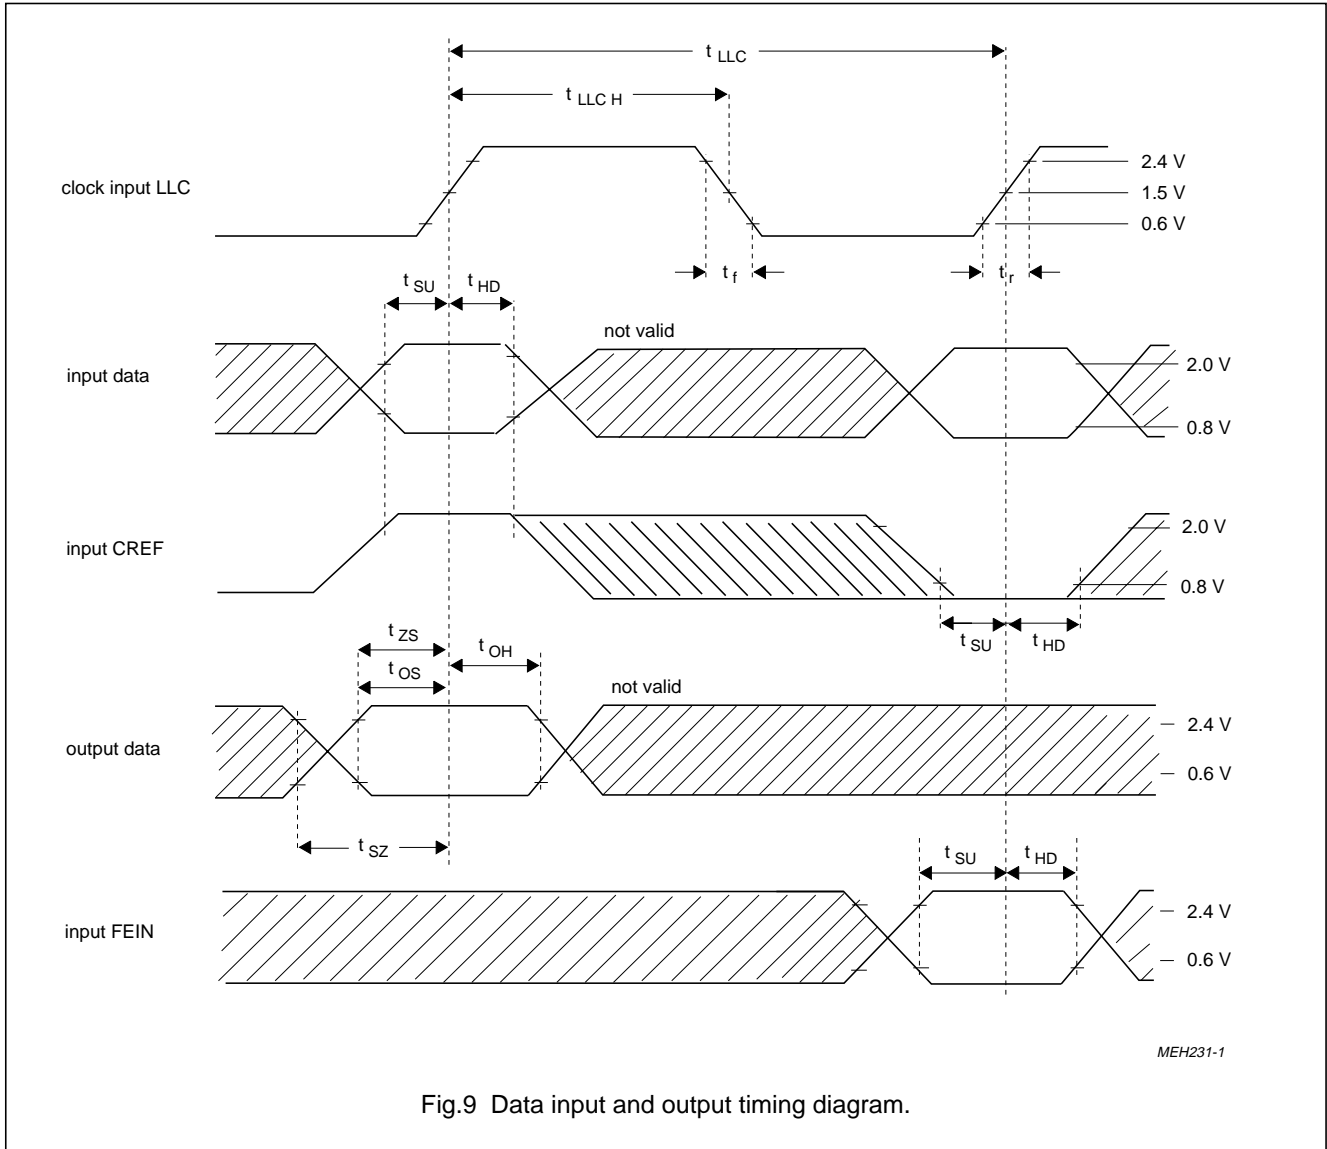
$t_{LLC}$

$t_{LLC\,H}$

clock input LLC

2.4 V

1.5 V

0.6 V

$t_f$

$t_r$

$t_{SU}$

$t_{HD}$

not valid

input data

2.0 V

0.8 V

input CREF

2.0 V

0.8 V

$t_{SU}$

$t_{HD}$

$t_{ZS}$

$t_{OH}$

$t_{OS}$

not valid

output data

2.4 V

0.6 V

$t_{SZ}$

$t_{SU}$

$t_{HD}$

input FEIN

2.4 V

0.6 V

MEH231-1

Fig.9 Data input and output timing diagram.